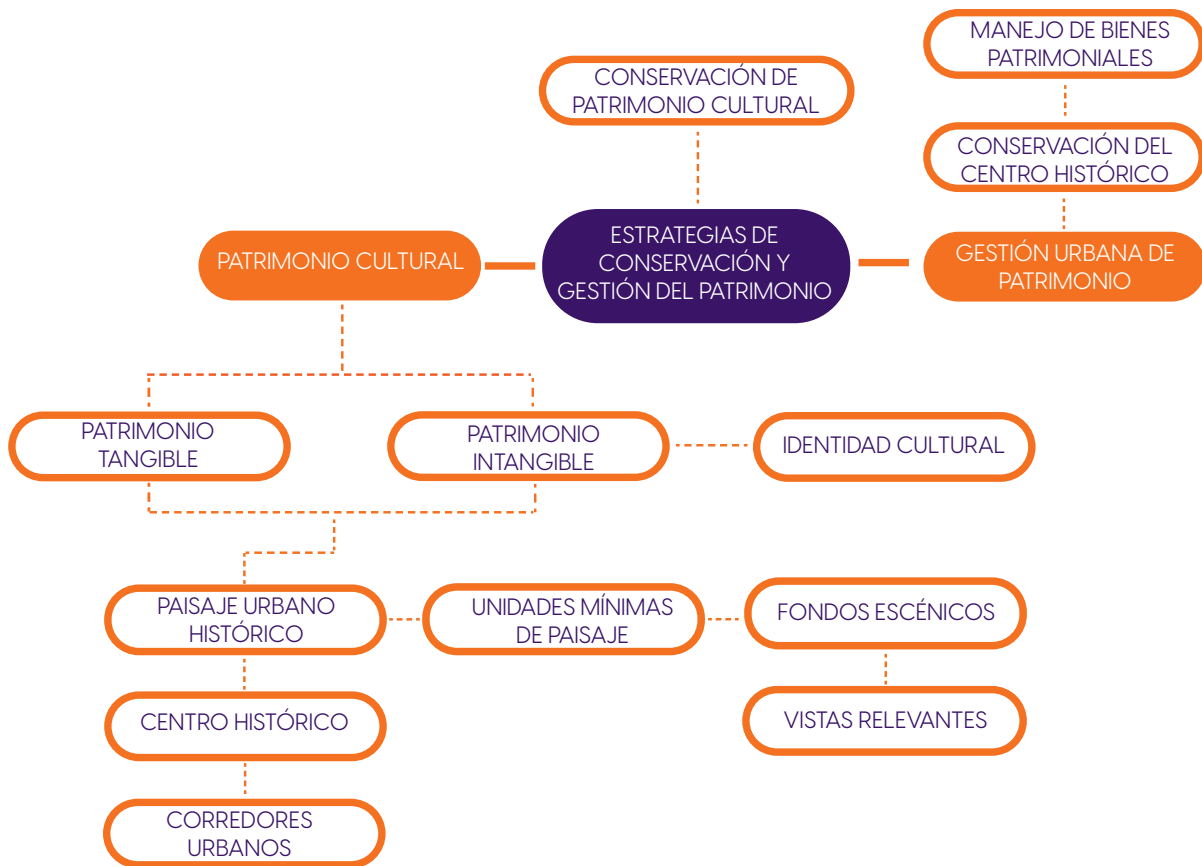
MANEJO DE BIENES PATRIMONIALES

CONSERVACIÓN DE PATRIMONIO CULTURAL

CONSERVACIÓN DEL CENTRO HISTÓRICO

PATRIMONIO CULTURAL

ESTRATEGIAS DE CONSERVACIÓN Y GESTIÓN DEL PATRIMONIO

GESTIÓN URBANA DE PATRIMONIO

PATRIMONIO TANGIBLE

PATRIMONIO INTANGIBLE

IDENTIDAD CULTURAL

PAISAJE URBANO HISTÓRICO

UNIDADES MÍNIMAS DE PAISAJE

FONDOS ESCÉNICOS

CENTRO HISTÓRICO

VISTAS RELEVANTES

CORREDORES URBANOS